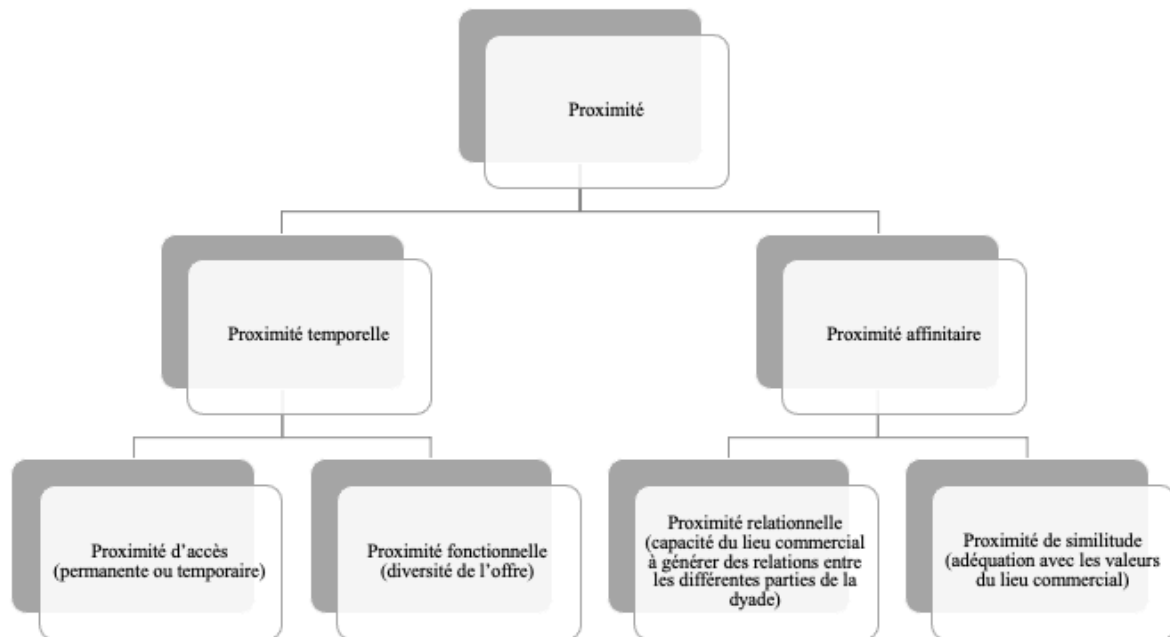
Proximité

Proximité temporelle

Proximité affinitaire

Proximité d'accès (permanente ou temporaire)

Proximité fonctionnelle (diversité de l'offre)

Proximité relationnelle (capacité du lieu commercial à générer des relations entre les différentes parties de la dyade)

Proximité de similitude (adéquation avec les valeurs du lieu commercial)